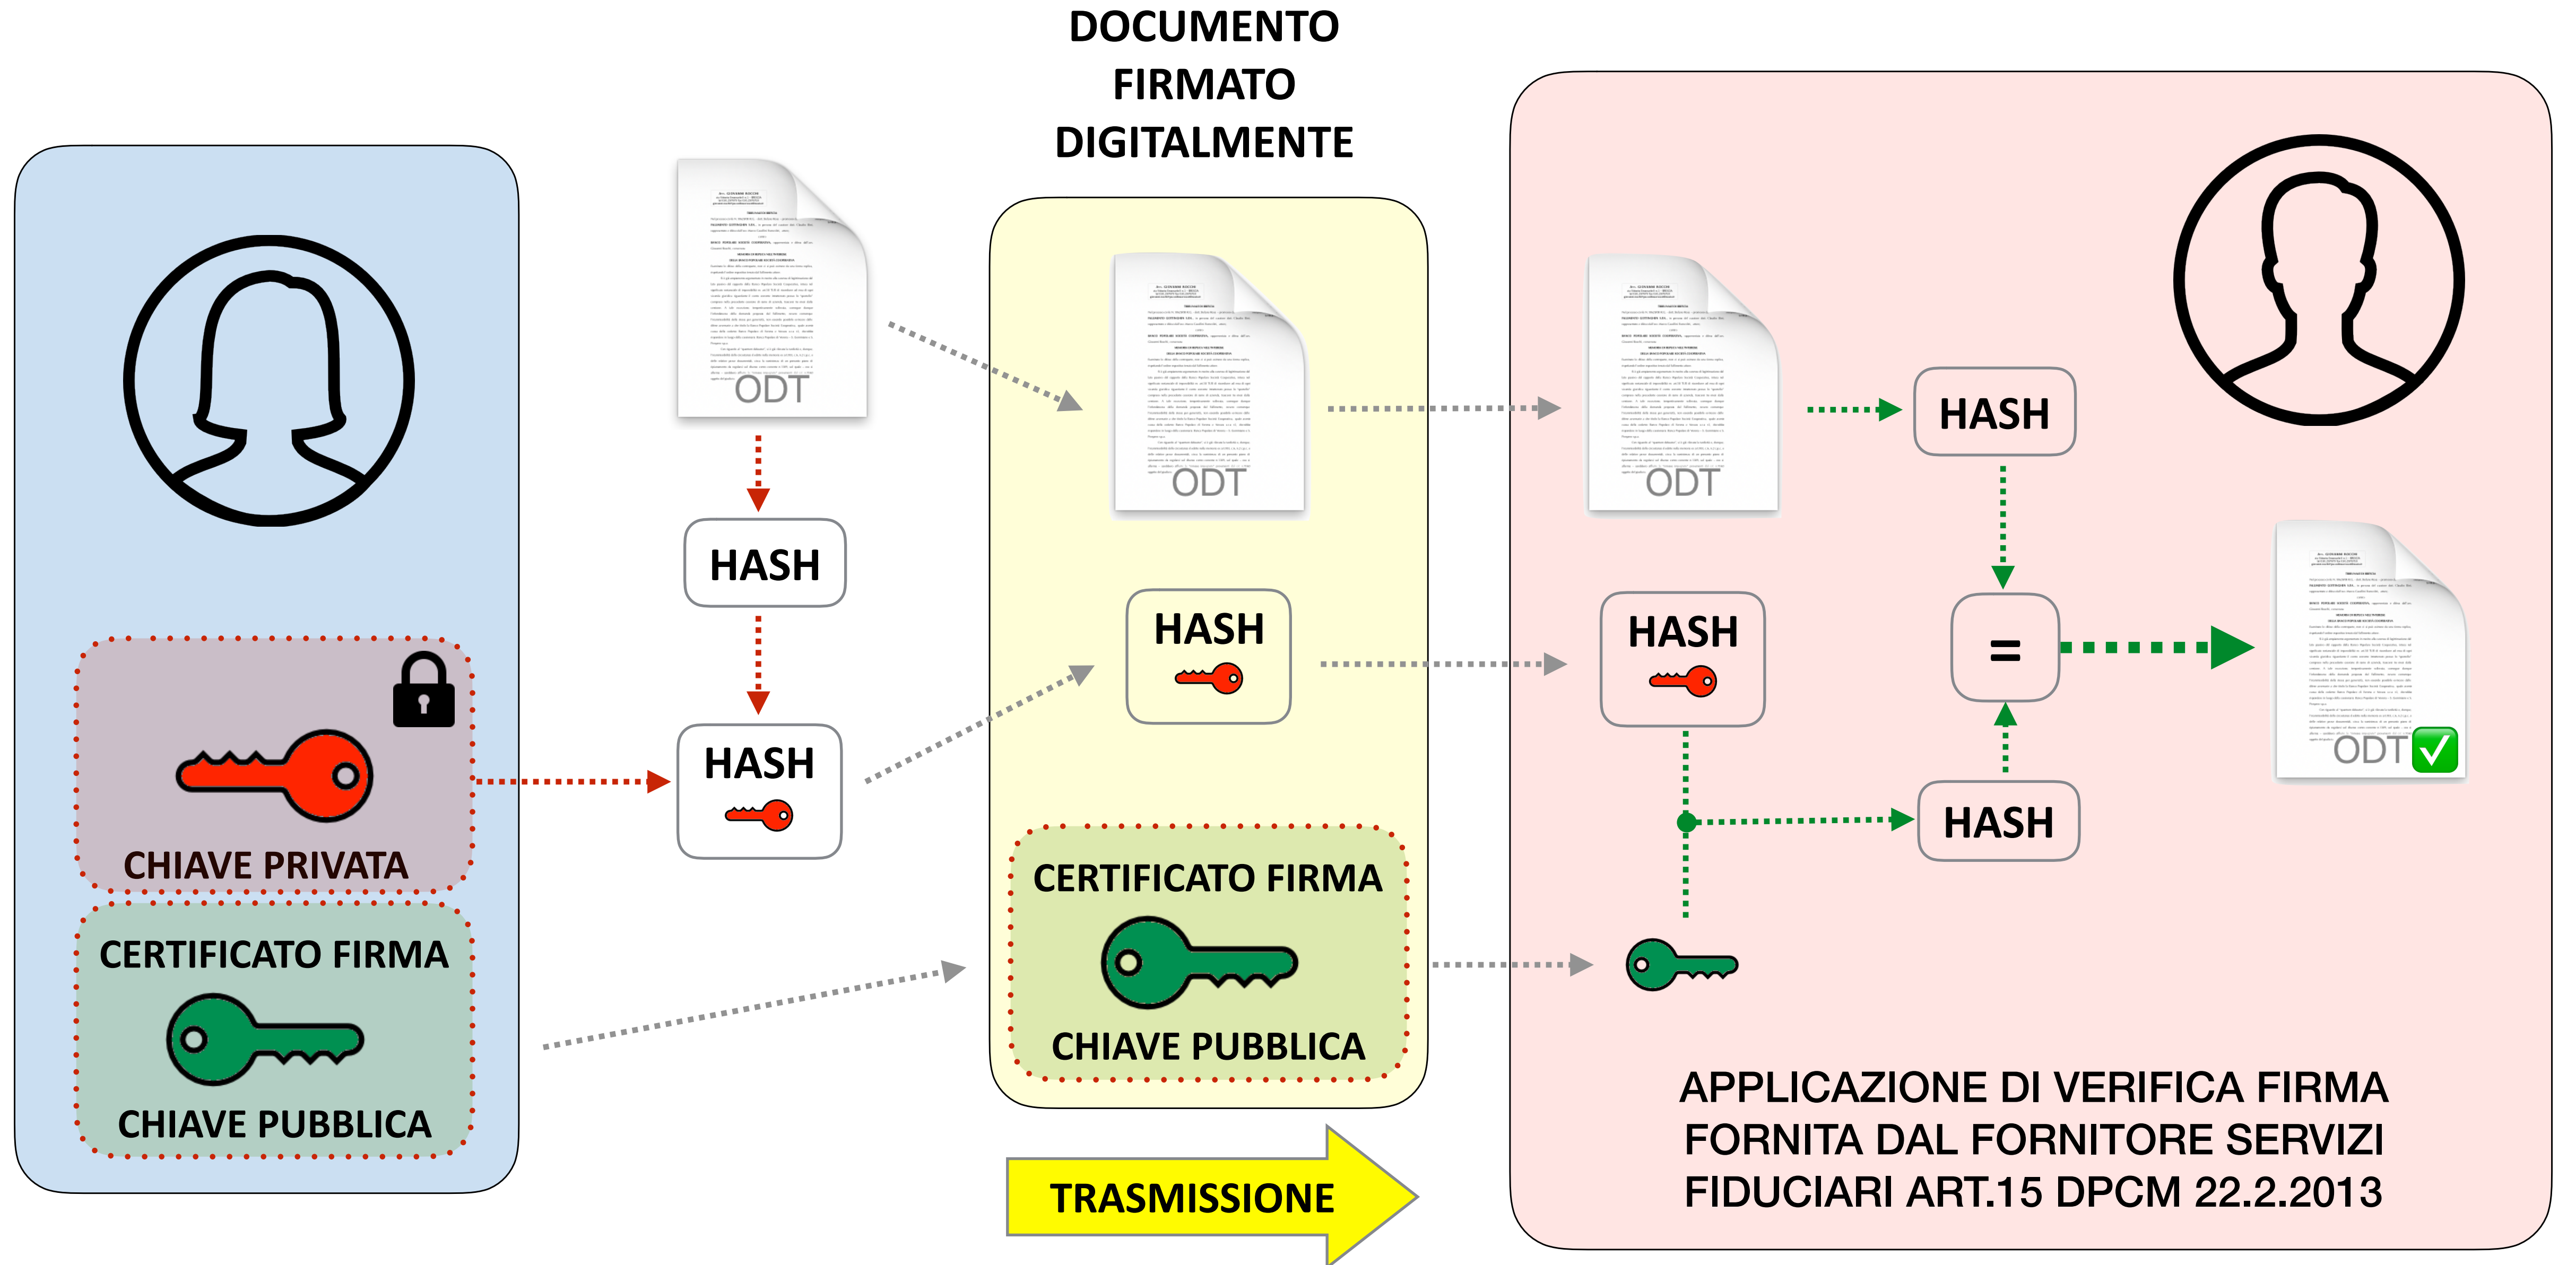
DOCUMENTO FIRMATO DIGITALMENTE

CHIAVE PRIVATA

CERTIFICATO FIRMA

CHIAVE PUBBLICA

ODT

HASH

HASH

ODT

HASH

CERTIFICATO FIRMA

CHIAVE PUBBLICA

TRASMISSIONE

ODT

HASH

HASH

=

HASH

ODT

APPLICAZIONE DI VERIFICA FIRMA FORNITA DAL FORNITORE SERVIZI FIDUCIARI ART.15 DPCM 22.2.2013